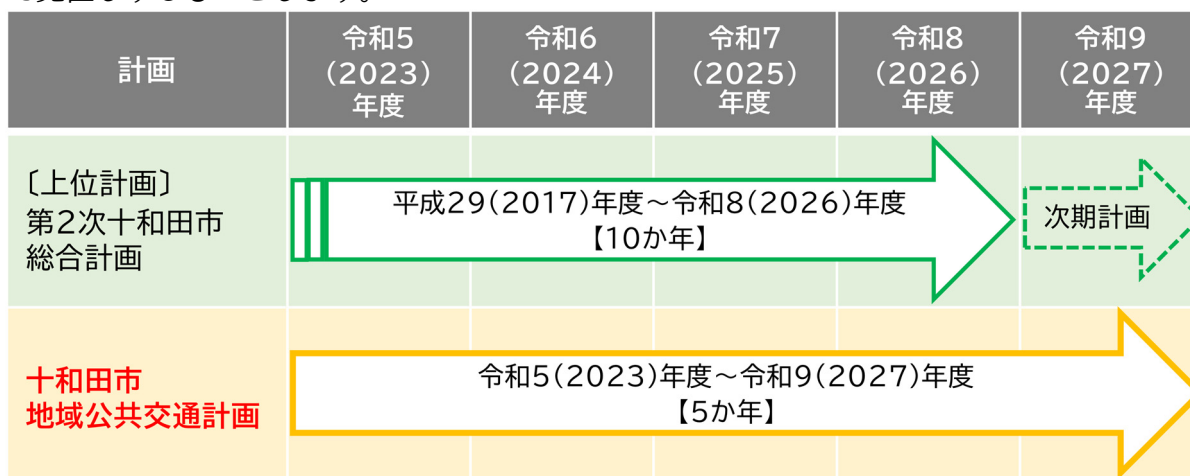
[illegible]

| 計画 | 令和5（2023）年度 | 令和6（2024）年度 | 令和7（2025）年度 | 令和8（2026）年度 | 令和9（2027）年度 |
|---|---|---|---|---|---|
| 〔上位計画〕第2次十和田市総合計画 | 平成29（2017）年度～令和8（2026）年度【10か年】 | | | | 次期計画 |
| 十和田市地域公共交通計画 | 令和5（2023）年度～令和9（2027）年度【5か年】 | | | | |